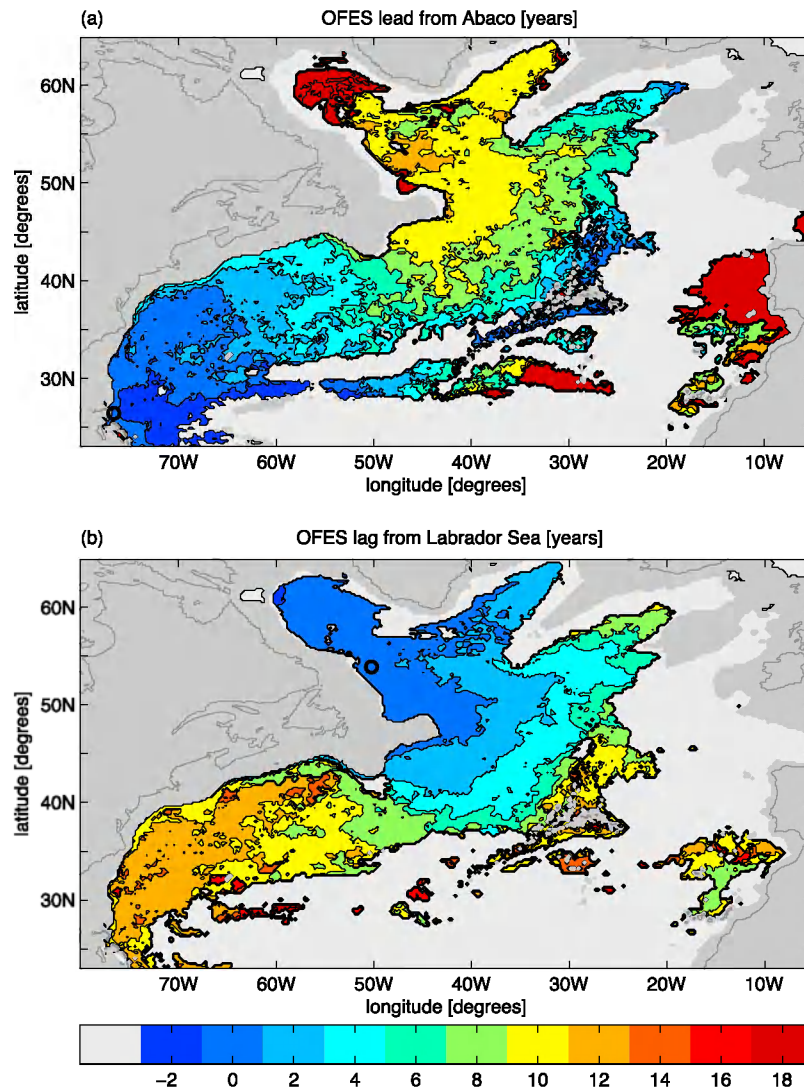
(a)

OFES lead from Abaco [years]

latitude [degrees]

60N

50N

40N

30N

70W 60W 50W 40W 30W 20W 10W

longitude [degrees]

(b)

OFES lag from Labrador Sea [years]

latitude [degrees]

60N

50N

40N

30N

70W 60W 50W 40W 30W 20W 10W

longitude [degrees]

−2 0 2 4 6 8 10 12 14 16 18